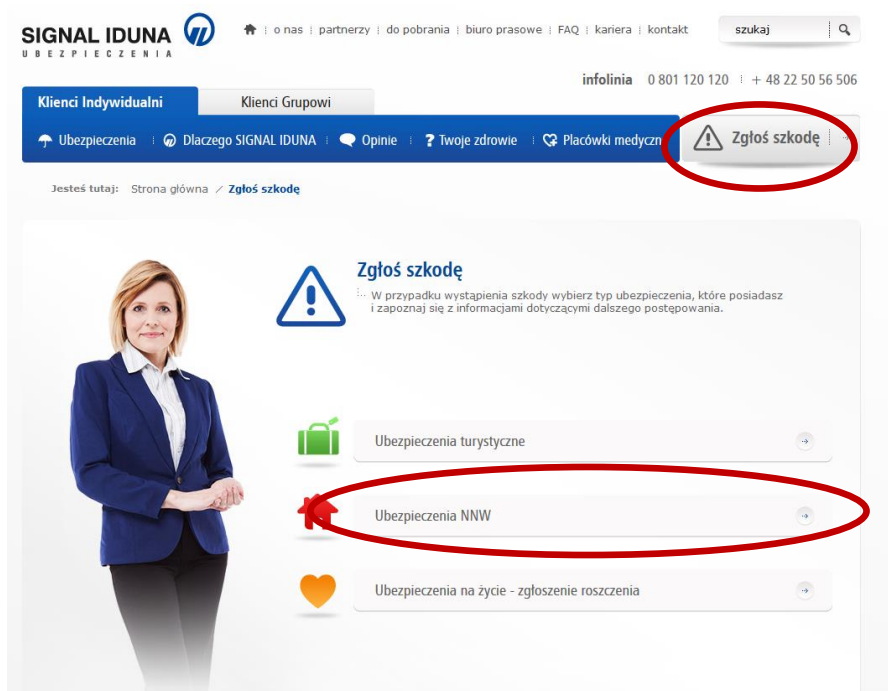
SIGNAL IDUNA
UBEZPIECZENIA

o nas | partnerzy | do pobrania | biuro prasowe | FAQ | kariera | kontakt

szukaj

infolinia 0 801 120 120 | + 48 22 50 56 506

Klienci Indywidualni
Klienci Grupowi

Ubezpieczenia | Dlaczego SIGNAL IDUNA | Opinie | Twoje zdrowie | Placówki medyczn

Zgłoś szkodę

Jesteś tutaj: Strona główna / Zgłoś szkodę

Zgłoś szkodę

W przypadku wystąpienia szkody wybierz typ ubezpieczenia, które posiadasz i zapoznaj się z informacjami dotyczącymi dalszego postępowania.

Ubezpieczenia turystyczne

Ubezpieczenia NNW

Ubezpieczenia na życie - zgłoszenie roszczenia